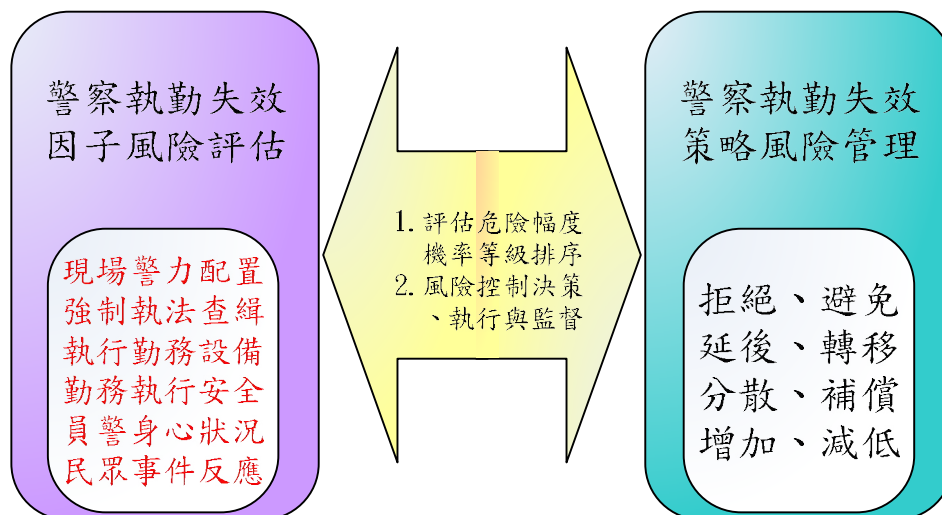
警察執勤失效因子風險評估

現場警力配置
強制執法查緝
執行勤務設備
勤務執行安全
員警身心狀況
民眾事件反應

1. 評估危險幅度機率等級排序
2. 風險控制決策、執行與監督

警察執勤失效策略風險管理

拒絕、避免
延後、轉移
分散、補償
增加、減低